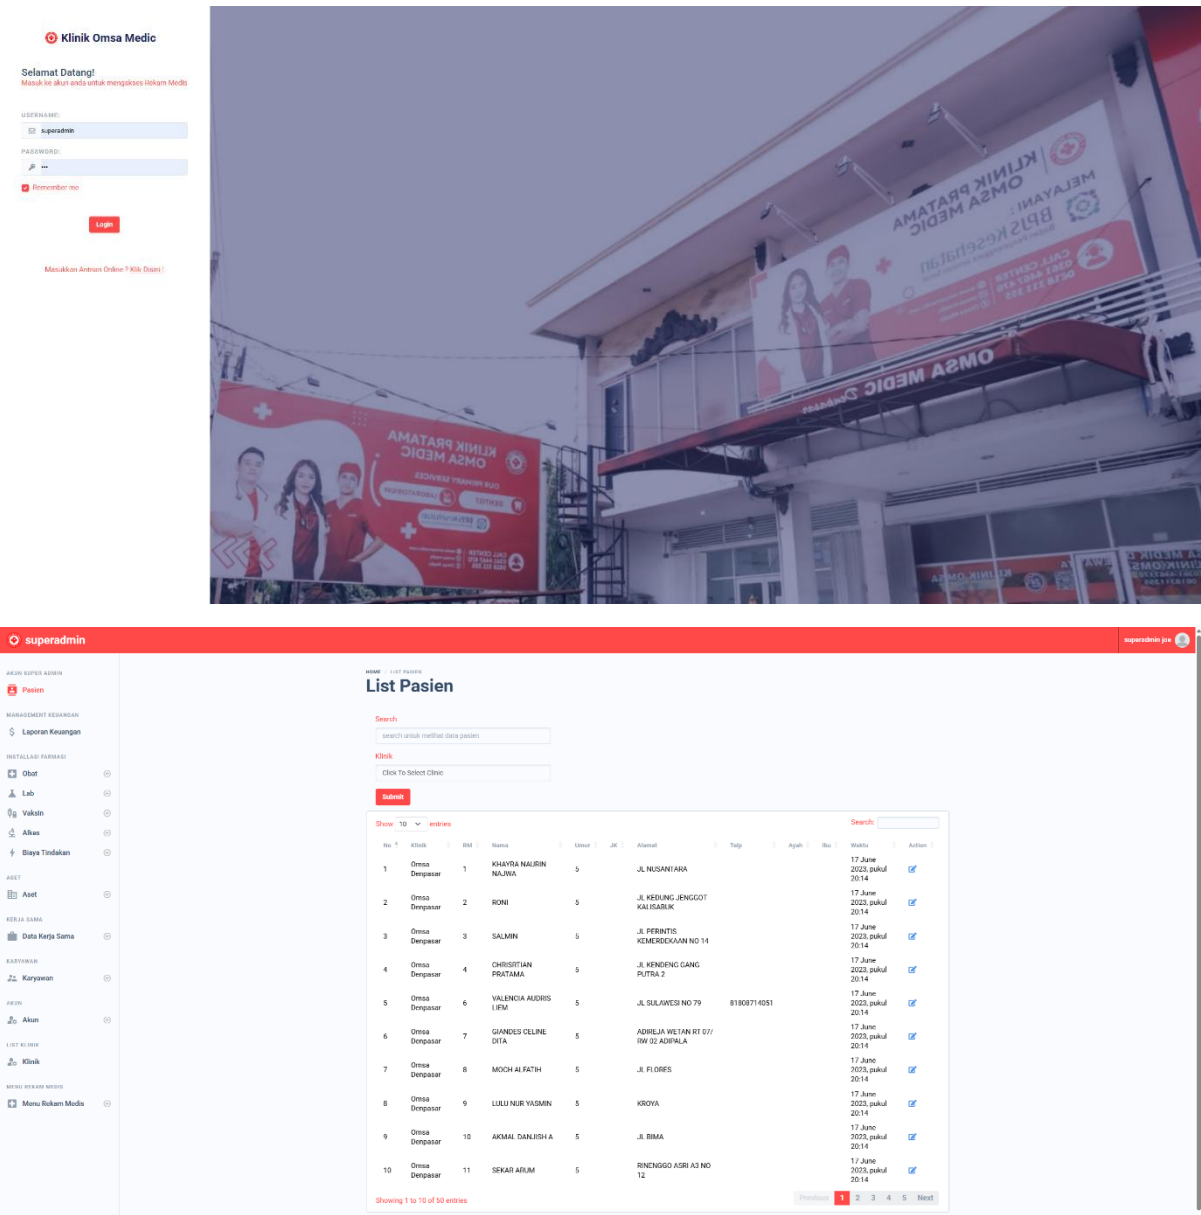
Klinik Omsa Medic

Selamat Datang!
Masuk ke akun anda untuk mengakses Rekam Medis

USERNAME:
superadmin
PASSWORD:
•••
Remember me

Login

Masukkan Antrian Online ? Klik Disini !

KLINIK PRATAMA
OMSA MEDIC
MELAYANI
BPJS Kesehatan

OMSA MEDIC

KLINIK PRATAMA
OMSA MEDIC

superadmin

superadmin jos

AKUN SUPER ADMIN
Pasien
MANAGEMENT KEUANGAN
Laporan Keuangan
INSTALLASI FARMASI
Obat
Lab
Vaksin
Alkes
Biaya Tindakan
ASET
Aset
KERJA SAMA
Data Kerja Sama
KARYAWAN
Karyawan
AKUN
Akun
LIST KLINIK
Klinik
MENU REKAM MEDIS
Menu Rekam Medis

HOME / LIST PASIEN
List Pasien

Search
search untuk melihat data pasien
Klinik
Click To Select Clinic
Submit

Show 10 entries
Search:

| No | Klinik | RM | Nama | Umur | JK | Alamat | Telp | Ayah | Ibu | Waktu | Action |
|---|---|---|---|---|---|---|---|---|---|---|---|
| 1 | Omsa Denpasar | 1 | KHAYRA NAURIN NAJWA | 5 | | JL NUSANTARA | | | | 17 June 2023, pukul 20:14 | |
| 2 | Omsa Denpasar | 2 | RONI | 5 | | JL KEDUNG JENGGOT KALISABUK | | | | 17 June 2023, pukul 20:14 | |
| 3 | Omsa Denpasar | 3 | SALMIN | 5 | | JL PERINTIS KEMERDEKAAN NO 14 | | | | 17 June 2023, pukul 20:14 | |
| 4 | Omsa Denpasar | 4 | CHRISRTIAN PRATAMA | 5 | | JL KENDENG GANG PUTRA 2 | | | | 17 June 2023, pukul 20:14 | |
| 5 | Omsa Denpasar | 6 | VALENCIA AUDRIS LIEM | 5 | | JL SULAWESI NO 79 | 81808714051 | | | 17 June 2023, pukul 20:14 | |
| 6 | Omsa Denpasar | 7 | GIANDES CELINE DITA | 5 | | ADIREJA WETAN RT 07/ RW 02 ADIPALA | | | | 17 June 2023, pukul 20:14 | |
| 7 | Omsa Denpasar | 8 | MOCH ALFATIH | 5 | | JL FLORES | | | | 17 June 2023, pukul 20:14 | |
| 8 | Omsa Denpasar | 9 | LULU NUR YASMIN | 5 | | KROYA | | | | 17 June 2023, pukul 20:14 | |
| 9 | Omsa Denpasar | 10 | AKMAL DANUISH A | 5 | | JL BIMA | | | | 17 June 2023, pukul 20:14 | |
| 10 | Omsa Denpasar | 11 | SEKAR ARUM | 5 | | RINENGGO ASRI A3 NO 12 | | | | 17 June 2023, pukul 20:14 | |

Showing 1 to 10 of 50 entries
Previous 1 2 3 4 5 Next